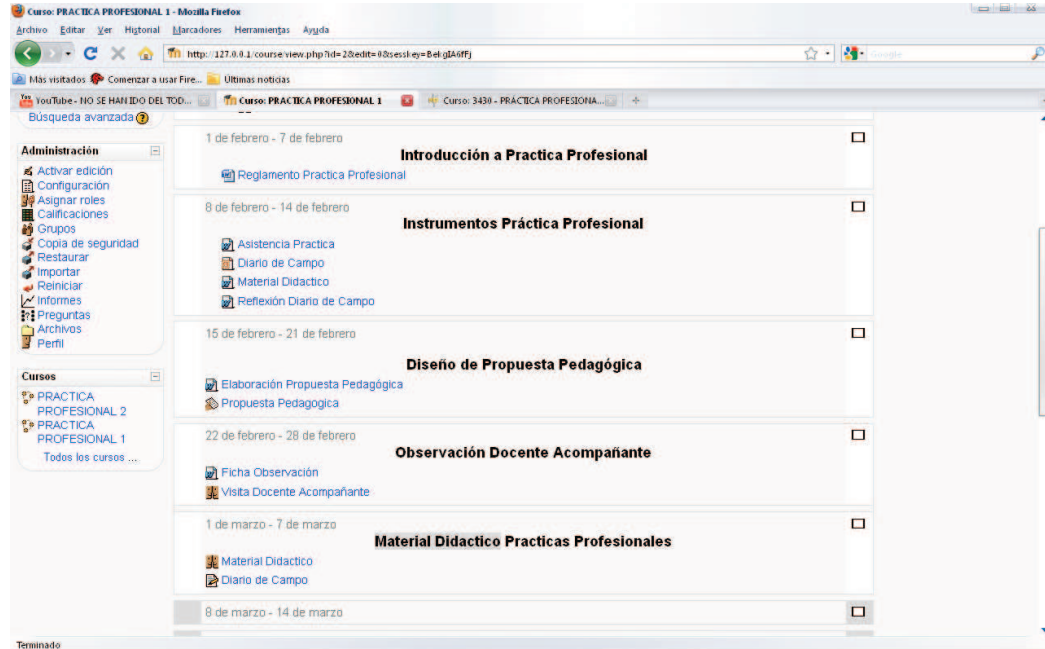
Curso: PRACTICA PROFESIONAL 1 - Mozilla Firefox

Archivo Editar Ver Historial Marcadores Herramientas Ayuda

http://127.0.0.1/course/view.php?id=2&edit=0&sesskey=BekgIA6fFj

Más visitados Comenzar a usar Fire... Últimas noticias

YouTube - NO SE HAN IDO DEL TOD... Curso: PRACTICA PROFESIONAL 1 Curso: 3430 - PRÁCTICA PROFESIONA...

Búsqueda avanzada

Administración

Activar edición
Configuración
Asignar roles
Calificaciones
Grupos
Copia de seguridad
Restaurar
Importar
Reiniciar
Informes
Preguntas
Archivos
Perfil

Cursos

PRACTICA PROFESIONAL 2
PRACTICA PROFESIONAL 1
Todos los cursos ...

1 de febrero - 7 de febrero
Introducción a Practica Profesional
Reglamento Practica Profesional

8 de febrero - 14 de febrero
Instrumentos Práctica Profesional
Asistencia Practica
Diario de Campo
Material Didactico
Reflexión Diario de Campo

15 de febrero - 21 de febrero
Diseño de Propuesta Pedagógica
Elaboración Propuesta Pedagógica
Propuesta Pedagogica

22 de febrero - 28 de febrero
Observación Docente Acompañante
Ficha Observación
Visita Docente Acompañante

1 de marzo - 7 de marzo
Material Didactico Practicas Profesionales
Material Didactico
Diario de Campo

8 de marzo - 14 de marzo

Terminado